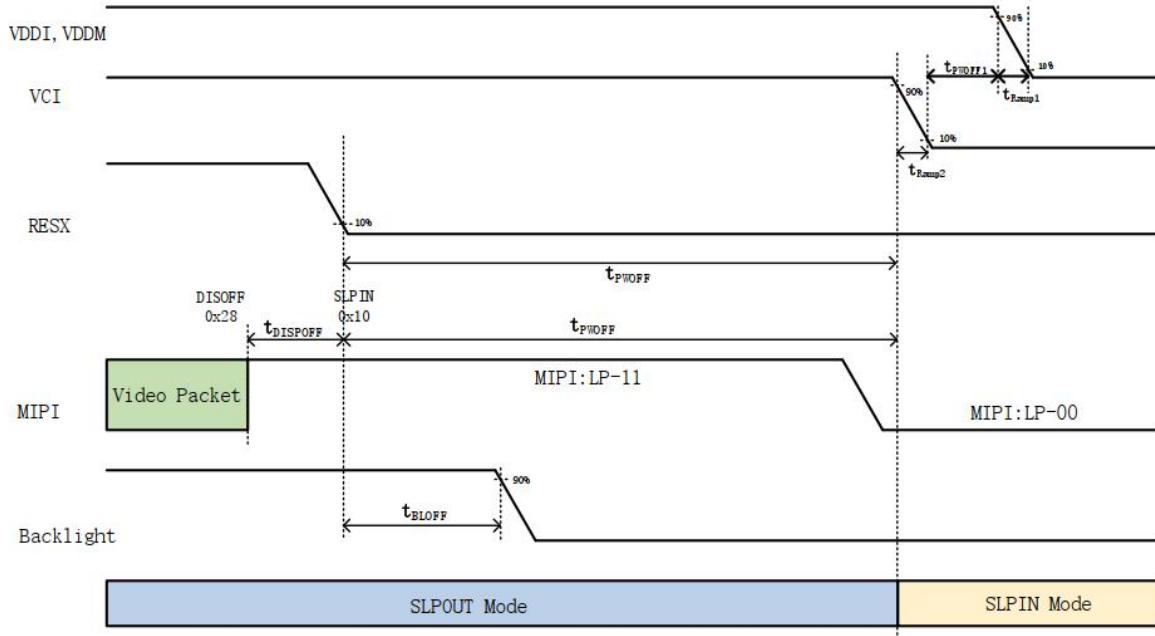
VDDI, VDDM

90%

10%

$t_{PWOFF1}$

$t_{Ramp1}$

VCI

90%

10%

$t_{Ramp2}$

RESX

10%

$t_{PWOFF}$

DISOFF
0x28

SLPIN
0x10

$t_{DISPOFF}$

$t_{PWOFF}$

MIPI

Video Packet

MIPI:LP-11

MIPI:LP-00

90%

$t_{BLOFF}$

Backlight

SLPOUT Mode

SLPIN Mode